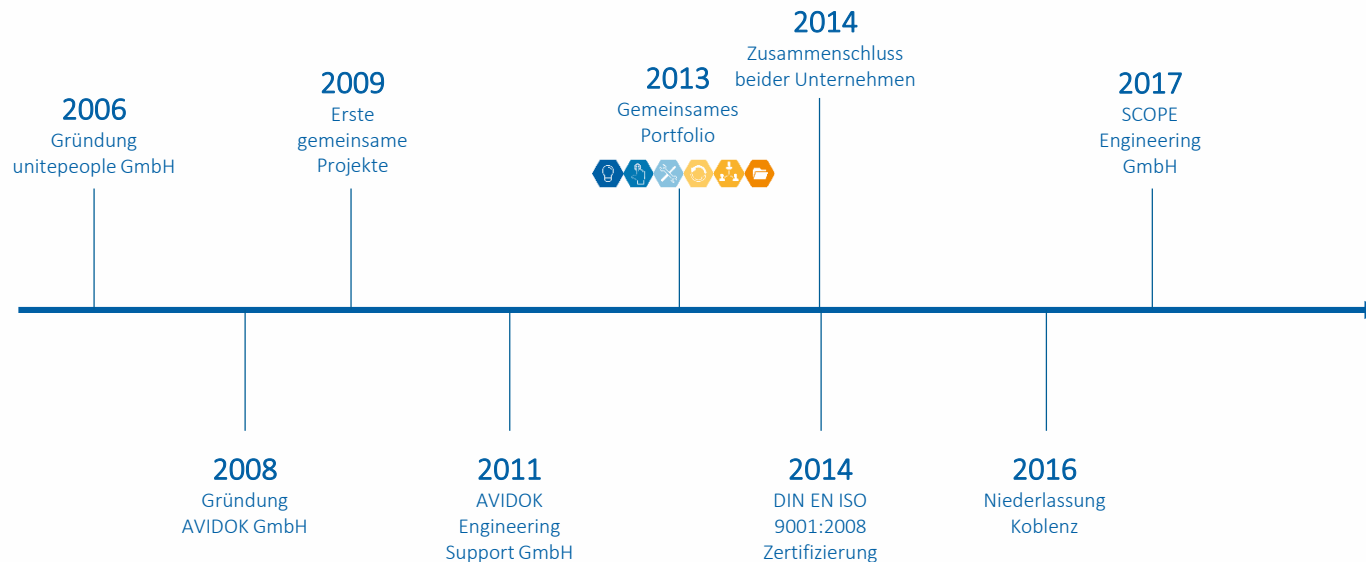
2006
Gründung
unitepeople GmbH

2009
Erste
gemeinsame
Projekte

2013
Gemeinsames
Portfolio

2014
Zusammenschluss
beider Unternehmen

2017
SCOPE
Engineering
GmbH

2008
Gründung
AVIDOK GmbH

2011
AVIDOK
Engineering
Support GmbH

2014
DIN EN ISO
9001:2008
Zertifizierung

2016
Niederlassung
Koblenz